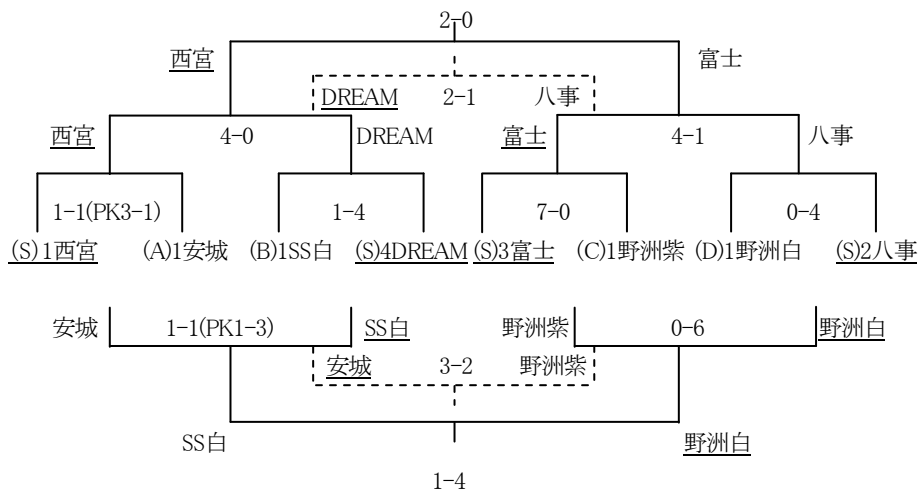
2-0

西宮 富士

DREAM 2-1 八事

西宮 4-0 DREAM 富士 4-1 八事

1-1(PK3-1) 1-4 7-0 0-4

(S)1西宮 (A)1安城 (B)1SS白 (S)4DREAM (S)3富士 (C)1野洲紫 (D)1野洲白 (S)2八事

安城 1-1(PK1-3) SS白 野洲紫 0-6 野洲白

安城 3-2 野洲紫

SS白 野洲白

1-4